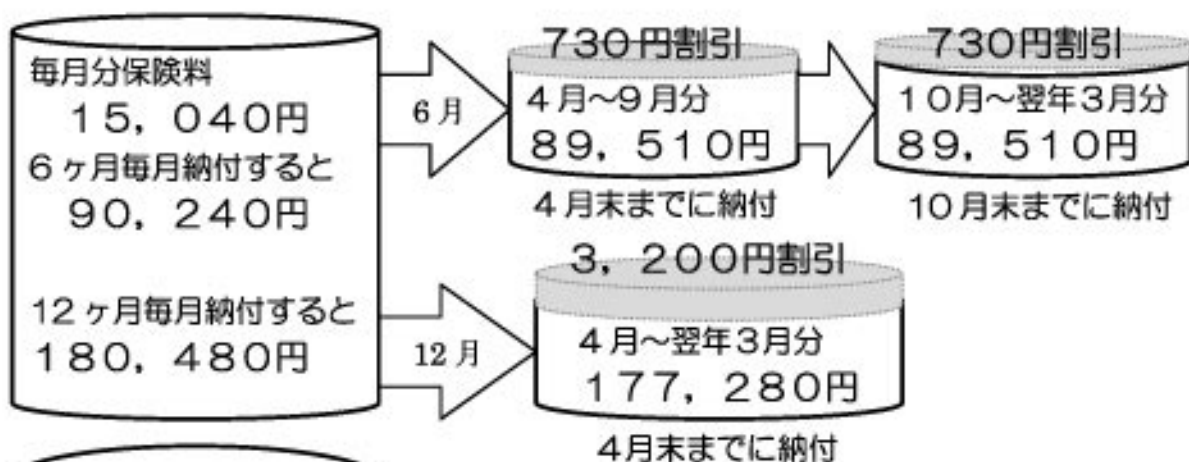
毎月分保険料
15，040円
6ヶ月毎月納付すると
90，240円

12ヶ月毎月納付すると
180，480円

6月

730円割引
4月〜9月分
89，510円
4月末までに納付

730円割引
10月〜翌年3月分
89，510円
10月末までに納付

12月

3，200円割引
4月〜翌年3月分
177，280円
4月末までに納付